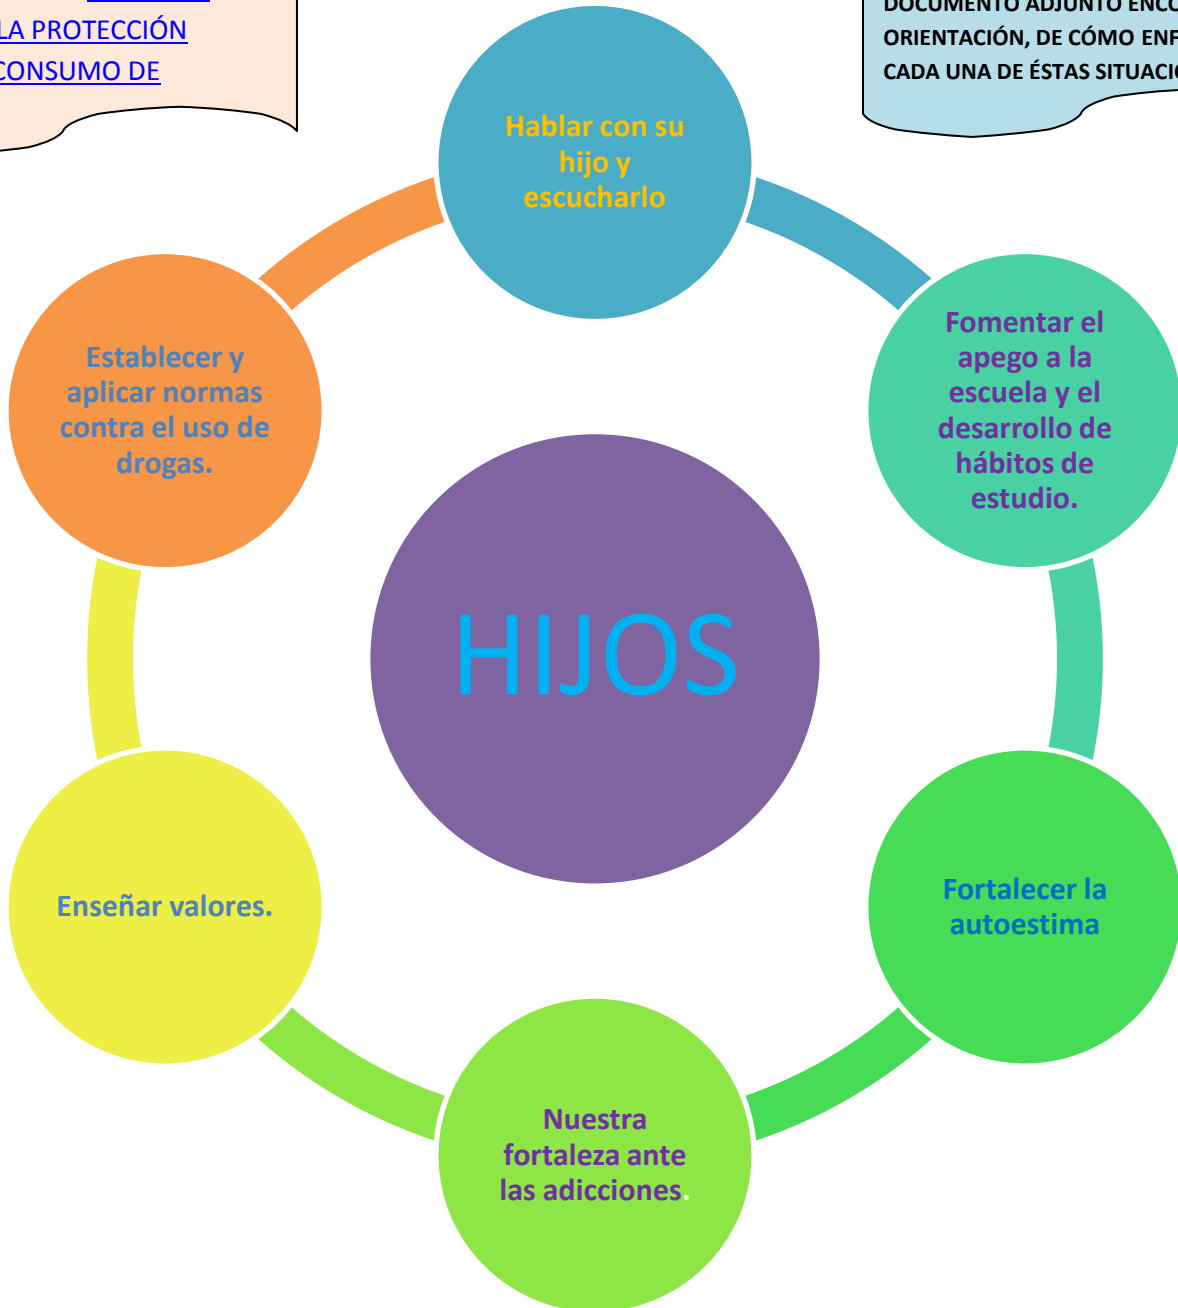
LA PROTECCIÓN
CONSUMO DE

DOCUMENTO ADJUNTO ENC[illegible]
ORIENTACIÓN, DE CÓMO ENF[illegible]
CADA UNA DE ÉSTAS SITUACI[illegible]

Hablar con su hijo y escucharlo

Fomentar el apego a la escuela y el desarrollo de hábitos de estudio.

Fortalecer la autoestima

Nuestra fortaleza ante las adicciones.

Enseñar valores.

Establecer y aplicar normas contra el uso de drogas.

HIJOS